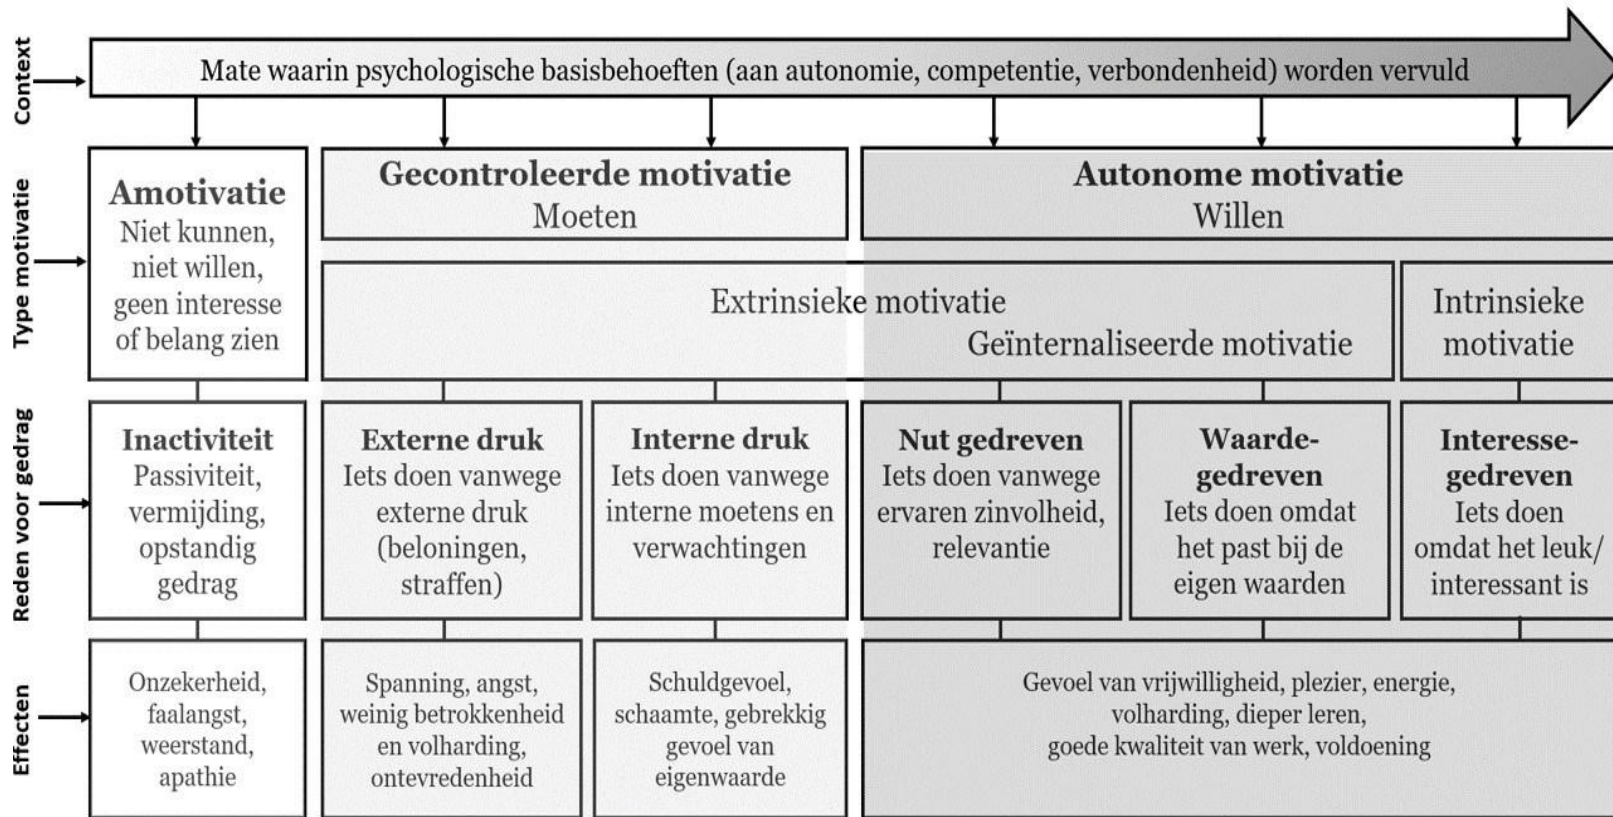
Context

Mate waarin psychologische basisbehoeften (aan autonomie, competentie, verbondenheid) worden vervuld

Type motivatie

Amotivatie
Niet kunnen, niet willen, geen interesse of belang zien

Gecontroleerde motivatie
Moeten

Autonome motivatie
Willen

Extrinsieke motivatie
Geïnternaliseerde motivatie

Intrinsieke motivatie

Reden voor gedrag

Inactiviteit
Passiviteit, vermijding, opstandig gedrag

Externe druk
Iets doen vanwege externe druk (beloningen, straffen)

Interne druk
Iets doen vanwege interne moetens en verwachtingen

Nut gedreven
Iets doen vanwege ervaren zinvolheid, relevantie

Waarde-gedreven
Iets doen omdat het past bij de eigen waarden

Interesse-gedreven
Iets doen omdat het leuk/ interessant is

Effecten

Onzekerheid, faalangst, weerstand, apathie

Spanning, angst, weinig betrokkenheid en volharding, ontevredenheid

Schuldgevoel, schaamte, gebrekkig gevoel van eigenwaarde

Gevoel van vrijwilligheid, plezier, energie, volharding, dieper leren, goede kwaliteit van werk, voldoening